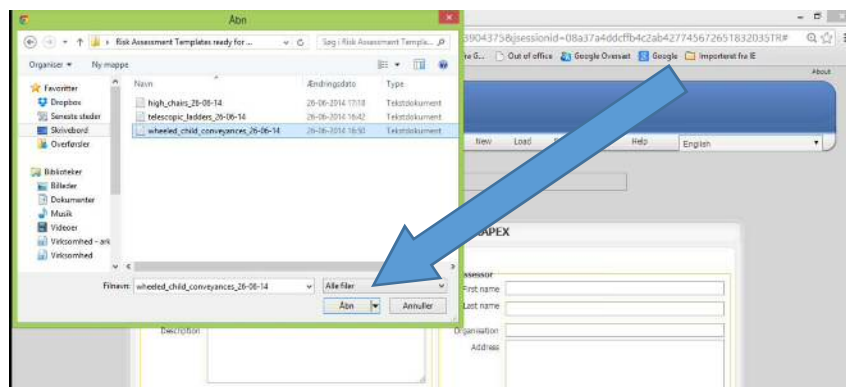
Åbn

Risk Assessment Templates ready for ...

Søg i Risk Assessment Temple...

Organiser ▾ Ny mappe

Favoritter
Dropbox
Seneste steder
Skrivebord
Overførsler

Biblioteker
Billeder
Dokumenter
Musik
Videoer
Virksomhed - ark
Virksomhed

| Navn | Ændringsdato | Type |
|---|---|---|
| high_chairs_26-06-14 | 26-06-2014 17:18 | Tekstdokument |
| telescopic_ladders_26-06-14 | 26-06-2014 16:42 | Tekstdokument |
| wheeled_child_conveyances_26-06-14 | 26-06-2014 16:50 | Tekstdokument |

Filnavn: wheeled_child_conveyances_26-06-14

Alle filer

Åbn

Annuller

3904375&jsessionid=08a37a4ddcffb4c2ab4277456726518320357R#

re G... Out of office Google Oversæt Google Importeret fra IE

About

New Load Help English

APEX

Assessor
First name
Last name
Organisation
Address

Description